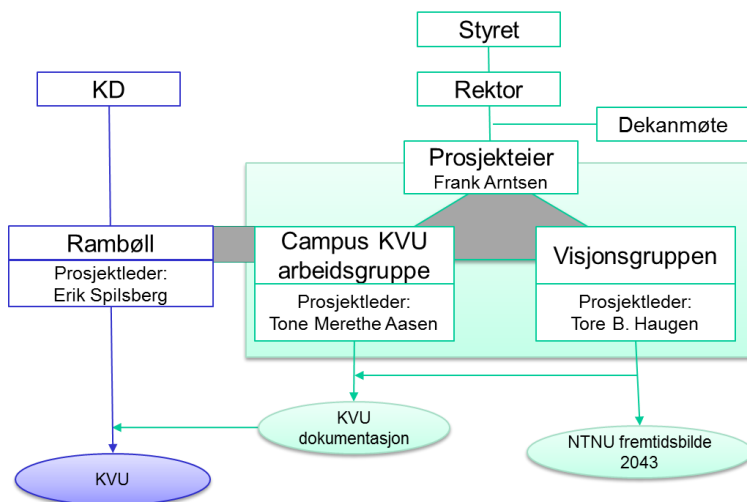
Styret

KD

Rektor

Dekanmøte

Prosjekteier
Frank Arntsen

Rambøll

Prosjektleder:
Erik Spilsberg

Campus KVU arbeidsgruppe

Prosjektleder:
Tone Merethe Aasen

Visjonsgruppen

Prosjektleder:
Tore B. Haugen

KVU dokumentasjon

NTNU fremtidsbilde 2043

KVU